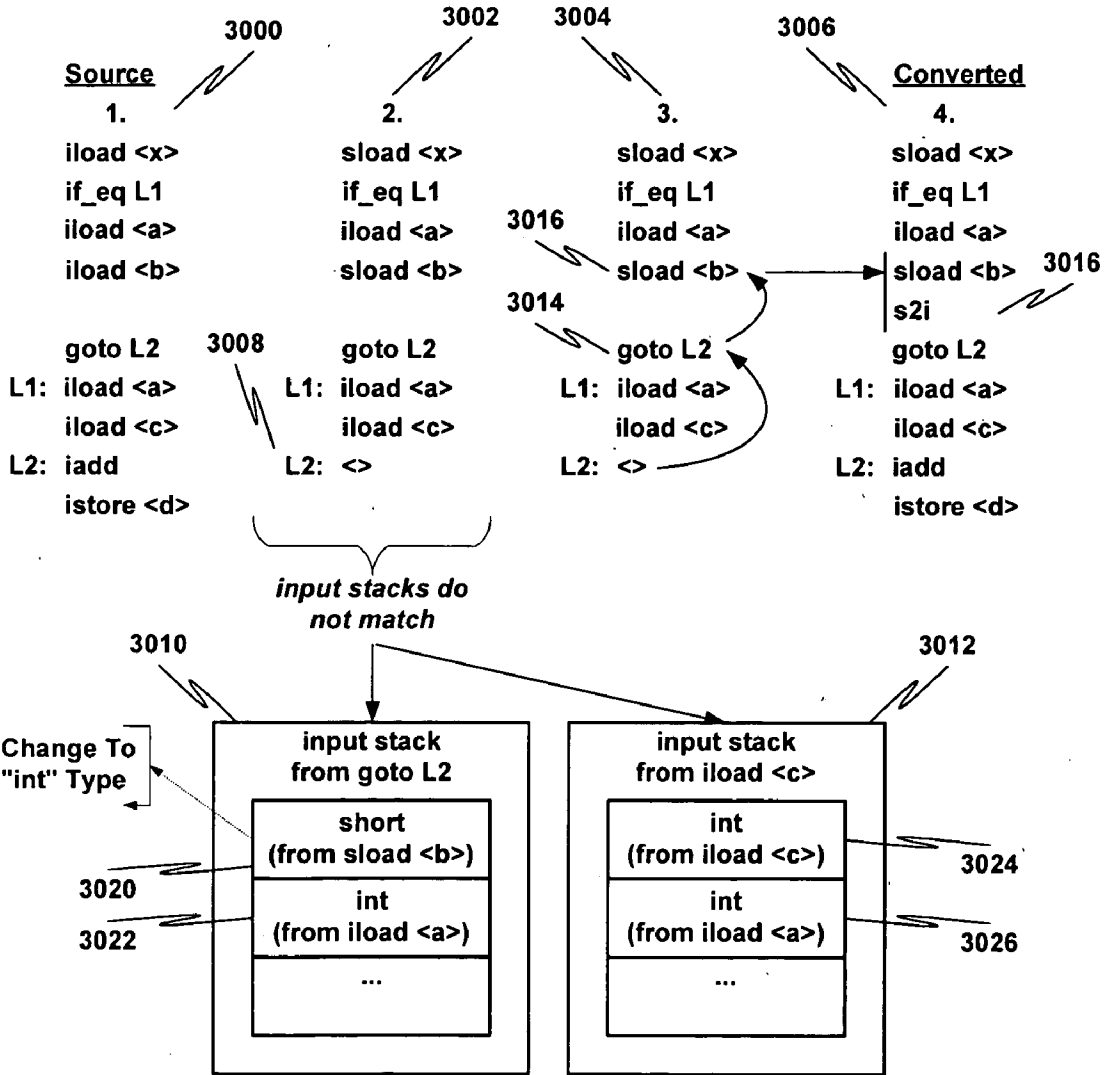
3000 3002 3004 3006

Source
1.
iload <x>
if_eq L1
iload <a>
iload <b>
goto L2
L1: iload <a>
iload <c>
L2: iadd
istore <d>

2.
sload <x>
if_eq L1
iload <a>
sload <b>
goto L2
L1: iload <a>
iload <c>
L2: <>

3008

3.
sload <x>
if_eq L1
iload <a>
3016
sload <b>
3014
goto L2
L1: iload <a>
iload <c>
L2: <>

Converted
4.
sload <x>
if_eq L1
iload <a>
sload <b>
s2i
3016
goto L2
L1: iload <a>
iload <c>
L2: iadd
istore <d>

*input stacks do not match*

3010 3012

Change To "int" Type

input stack from goto L2

short (from sload <b>)
int (from iload <a>)
...

3020
3022

input stack from iload <c>

int (from iload <c>)
int (from iload <a>)
...

3024
3026